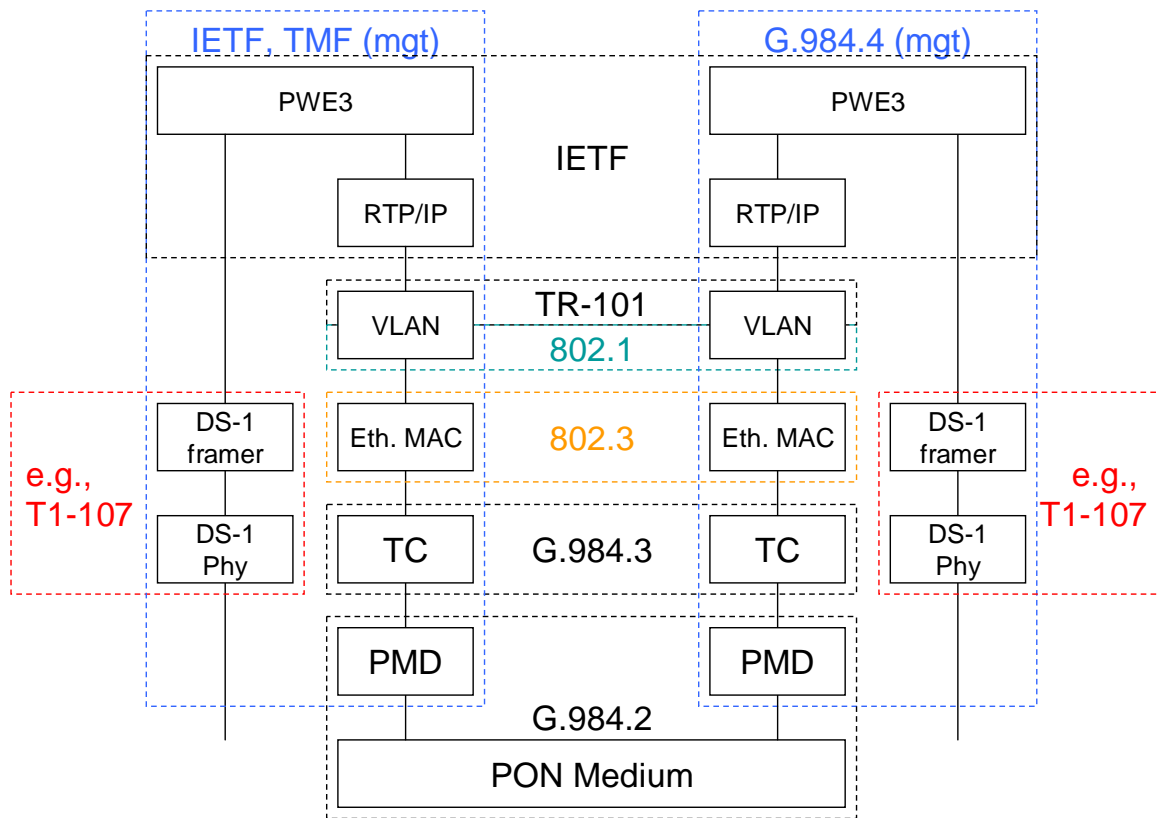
IETF, TMF (mgt)

G.984.4 (mgt)

PWE3

PWE3

IETF

RTP/IP

RTP/IP

TR-101

VLAN

VLAN

802.1

DS-1 framer

Eth. MAC

802.3

Eth. MAC

DS-1 framer

e.g., T1-107

e.g., T1-107

DS-1 Phy

TC

G.984.3

TC

DS-1 Phy

PMD

PMD

G.984.2

PON Medium